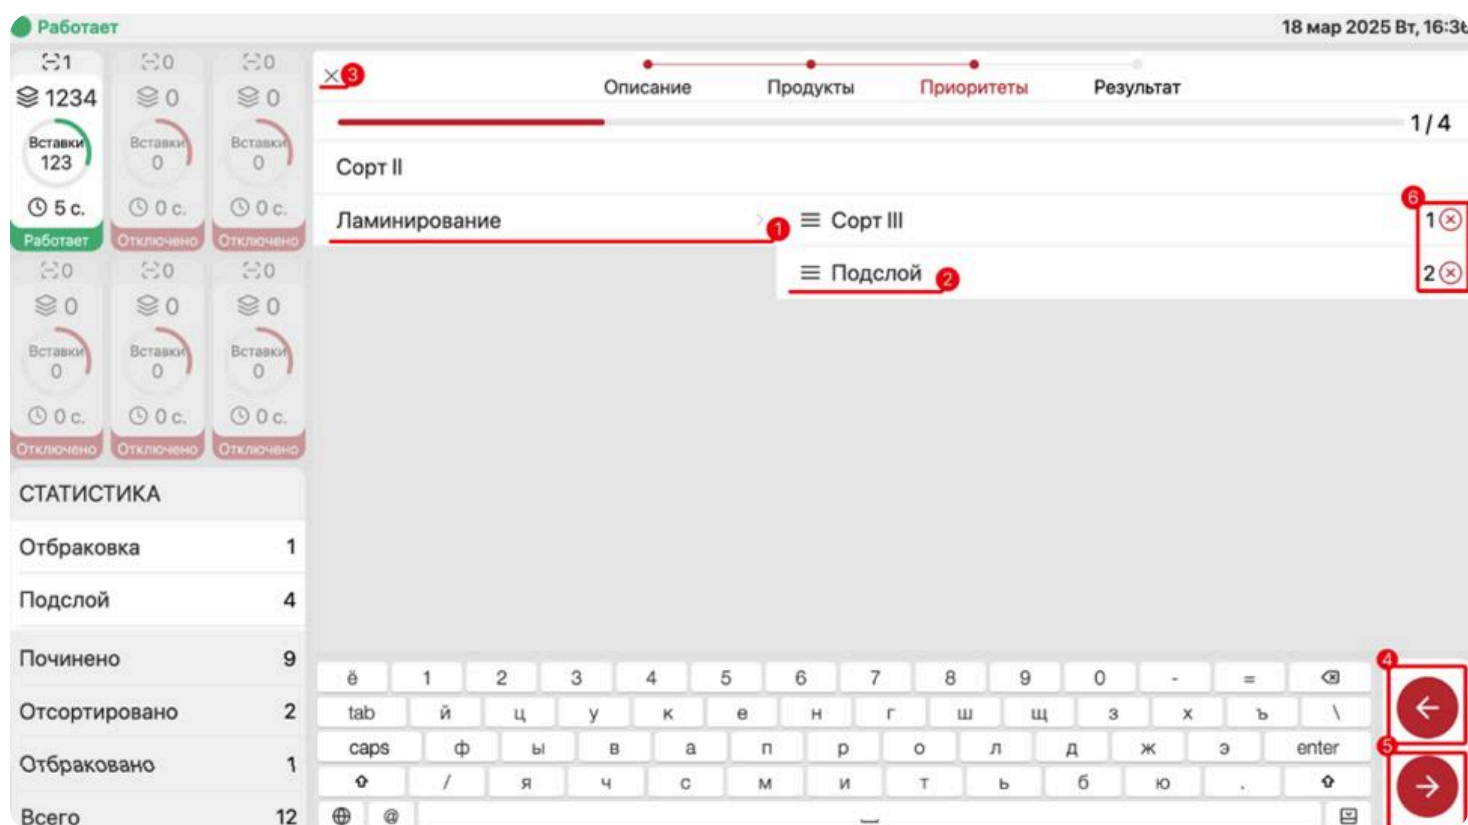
Работает

18 мар 2025 Вт, 16:3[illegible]

1
1234
Вставки
123
5 с.
Работает

0
0
Вставки
0
0 с.
Отключено

0
0
Вставки
0
0 с.
Отключено

0
0
Вставки
0
0 с.
Отключено

0
0
Вставки
0
0 с.
Отключено

0
0
Вставки
0
0 с.
Отключено

СТАТИСТИКА

| Отбраковка | 1 |
|---|---|
| Подслой | 4 |
| Починено | 9 |
| Отсортировано | 2 |
| Отбраковано | 1 |
| Всего | 12 |

× 3

Описание Продукты Приоритеты Результат

1 / 4

Сорт II

Ламинирование 1

Сорт III 1

Подслой 2 2

6

ё 1 2 3 4 5 6 7 8 9 0 - =
tab й ц у к е н г ш щ з х ъ \
caps ф ы в а п р о л д ж э enter
/ я ч с м и т ь б ю .
@

4
5